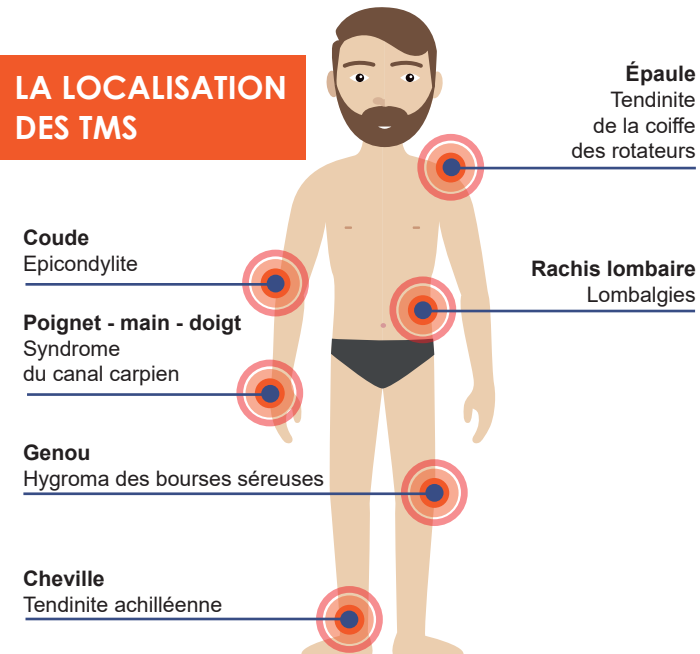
LA LOCALISATION DES TMS

Épaule
Tendinite de la coiffe des rotateurs

Coude
Epicondylite

Rachis lombaire
Lombalgies

Poignet - main - doigt
Syndrome du canal carpien

Genou
Hygroma des bourses séreuses

Cheville
Tendinite achilléenne